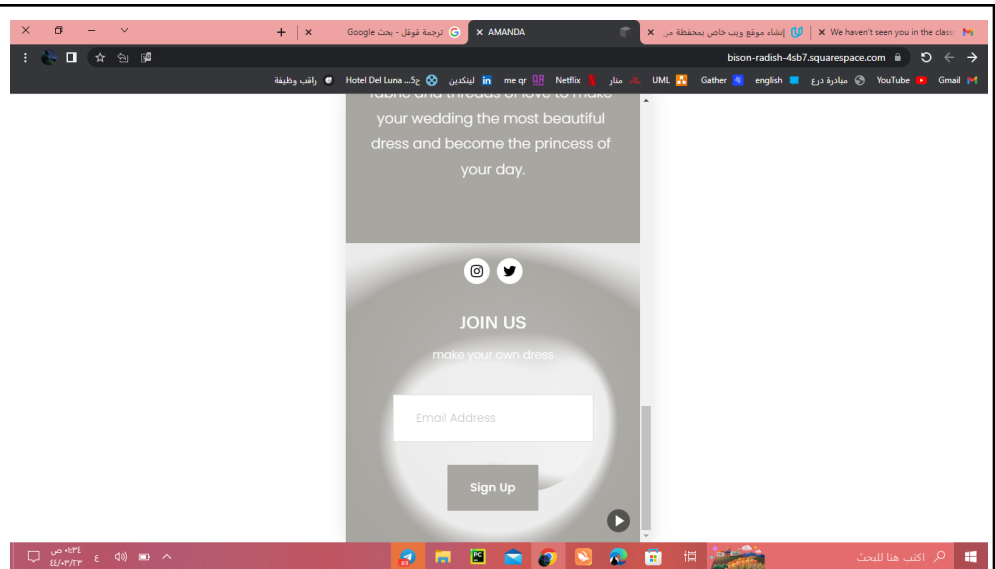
We haven't seen you in the class
إنشاء موقع ويب خاص بحفظة من
AMANDA
ترجمة قوقل - بحث Google

bison-radish-4sb7.squarespace.com

Gmail YouTube مبادرة درع english Gather UML منار Netflix me qr لينكدين Hotel Del Luna ...ح5 راقب وظيفة

fabric and threads of love to make your wedding the most beautiful dress and become the princess of your day.

JOIN US

make your own dress

Email Address

Sign Up

اكتب هنا للبحث

ع

٠٤:٣٤ ص
٤٤/٠٣/٢٣